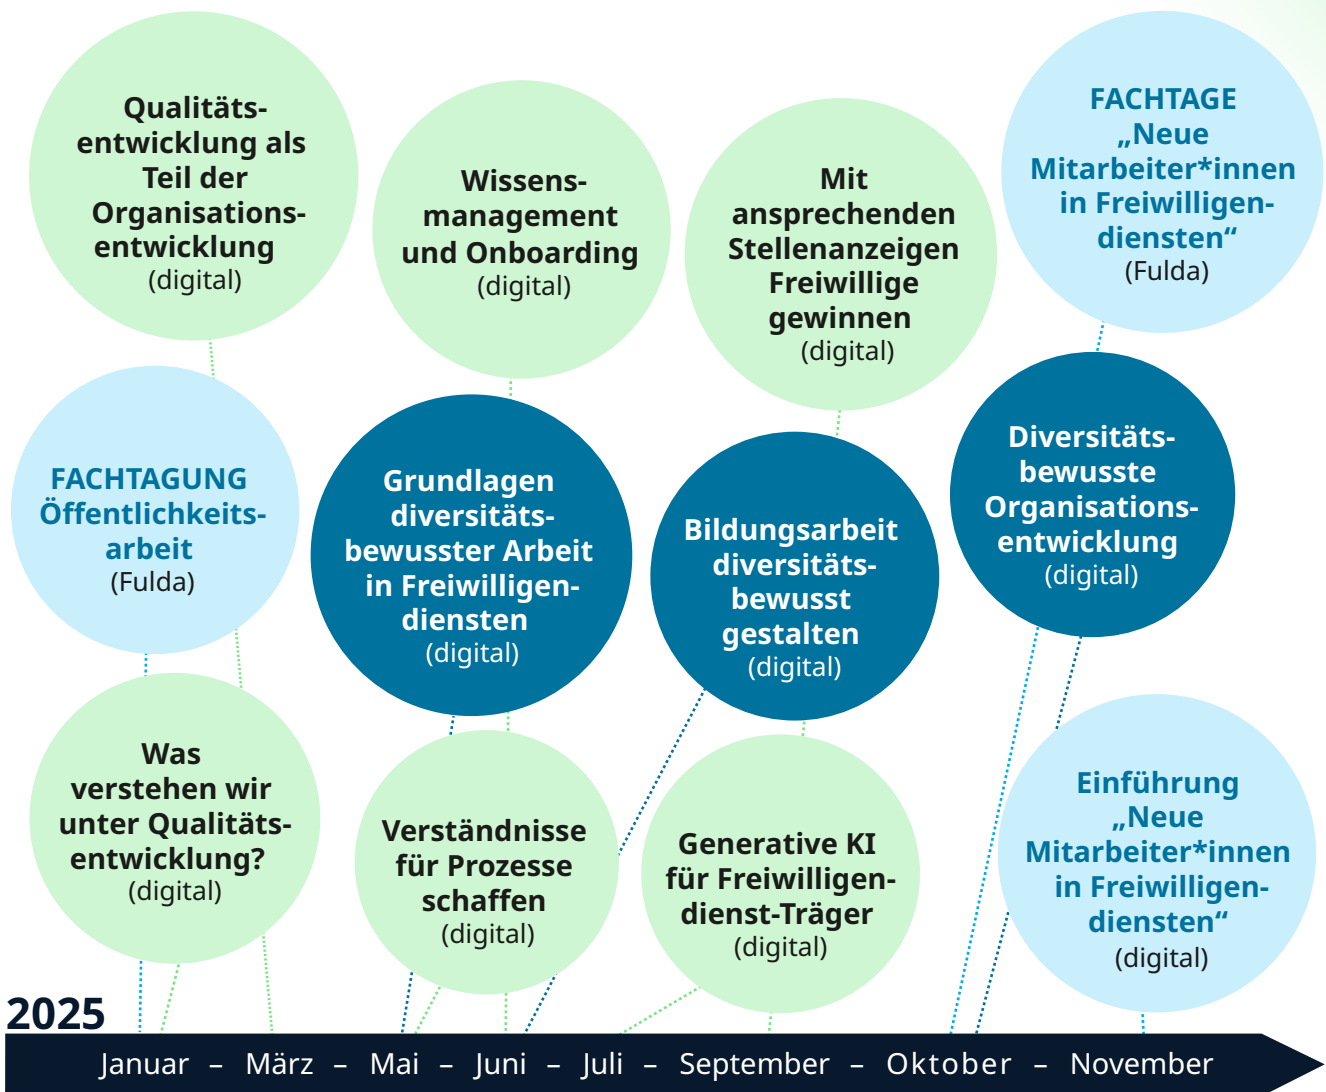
Qualitätsentwicklung als Teil der Organisationsentwicklung
(digital)

Wissensmanagement und Onboarding
(digital)

Mit ansprechenden Stellenanzeigen Freiwillige gewinnen
(digital)

FACHTAGE
„Neue Mitarbeiter*innen in Freiwilligendiensten“
(Fulda)

FACHTAGUNG
Öffentlichkeitsarbeit
(Fulda)

Grundlagen diversitätsbewusster Arbeit in Freiwilligendiensten
(digital)

Bildungsarbeit diversitätsbewusst gestalten
(digital)

Diversitätsbewusste Organisationsentwicklung
(digital)

Was verstehen wir unter Qualitätsentwicklung?
(digital)

Verständnisse für Prozesse schaffen
(digital)

Generative KI für Freiwilligendienst-Träger
(digital)

Einführung
„Neue Mitarbeiter*innen in Freiwilligendiensten“
(digital)

2025

Januar – März – Mai – Juni – Juli – September – Oktober – November